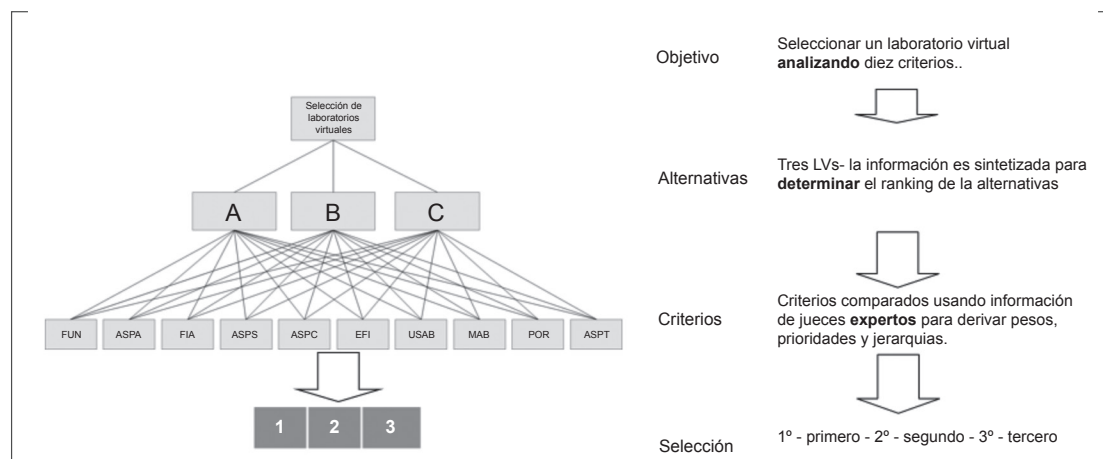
Selección de laboratorios virtuales

A B C

FUN ASPA FIA ASPS ASPC EFI USAB MAB POR ASPT

1 2 3

Objetivo

Seleccionar un laboratorio virtual **analizando** diez criterios..

Alternativas

Tres LVs- la información es sintetizada para **determinar** el ranking de la alternativas

Criterios

Criterios comparados usando información de jueces **expertos** para derivar pesos, prioridades y jerarquias.

Selección

1º - primero - 2º - segundo - 3º - tercero